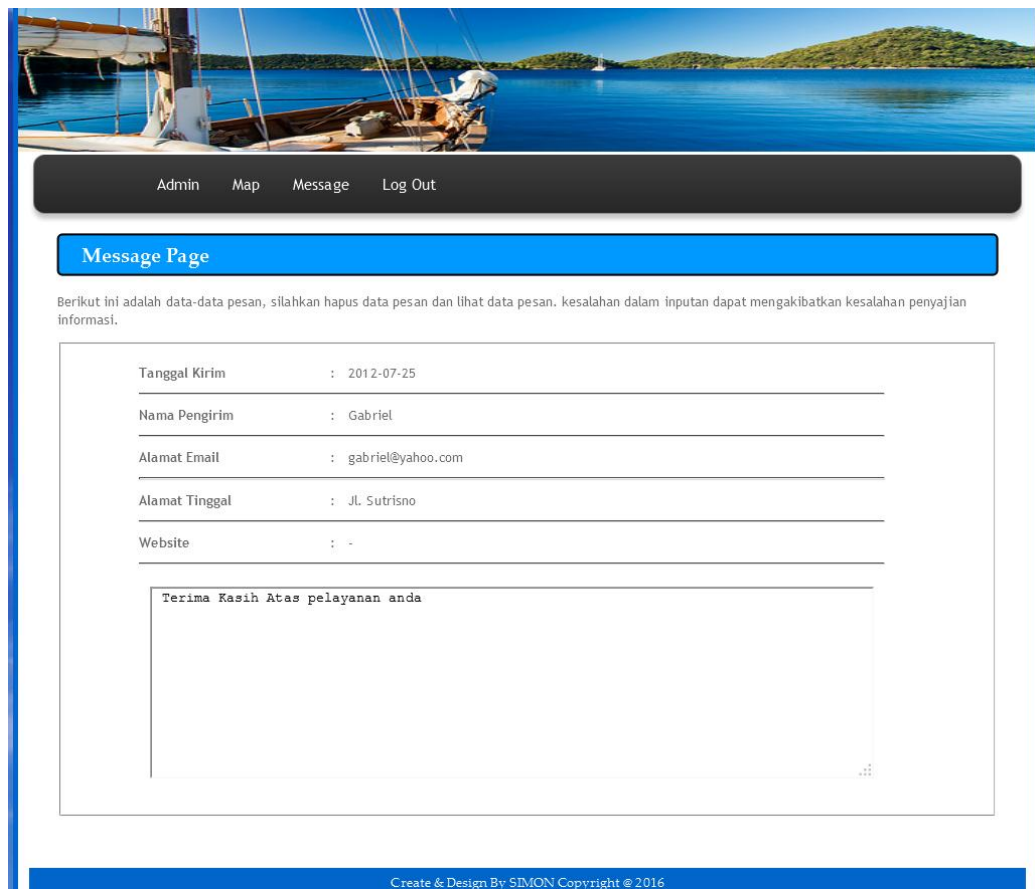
Admin Map Message Log Out

Message Page

Berikut ini adalah data-data pesan, silahkan hapus data pesan dan lihat data pesan. kesalahan dalam inputan dapat mengakibatkan kesalahan penyajian informasi.

| | |
|---|---|
| Tanggal Kirim | : 2012-07-25 |
| Nama Pengirim | : Gabriel |
| Alamat Email | : gabriel@yahoo.com |
| Alamat Tinggal | : Jl. Sutrisno |
| Website | : - |

Terima Kasih Atas pelayanan anda

Create & Design By SIMON Copyright @ 2016